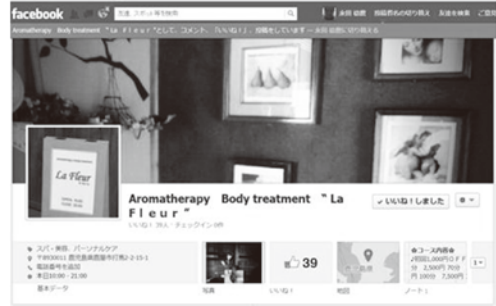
facebook

友達、スポット等を検索

太田 稔恵　　知稿者のお問い合わせ　　友達を検索

Aromatherapy Body treatment "La Fleur"として、コメント、「いいね！」、投稿をしています・太田 稔恵に切り替える

La Fleur

Aromatherapy Body treatment "La Fleur"

いいね！39人・チェックイン0件

✓いいね！しました

スパ・美容、パーソナルケア

〒893-0011 鹿児島県鹿屋市打馬2-2-15-1

電話番号を追加

本日10:00 - 21:00

基本データ

写真

39

いいね！

地図

コース内容
ノート

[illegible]